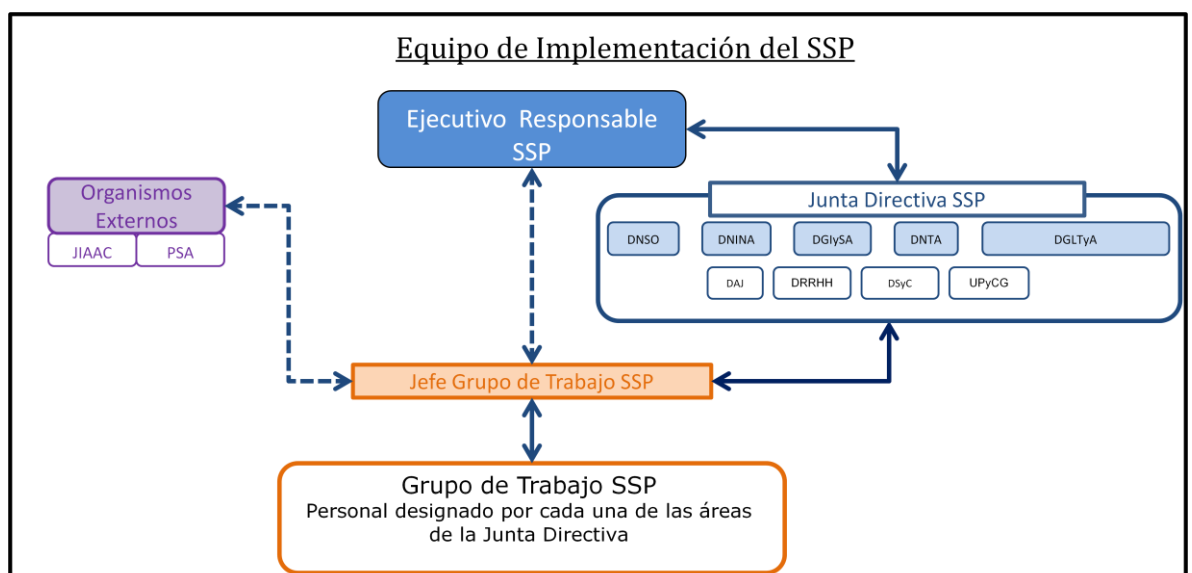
Equipo de Implementación del SSP

Ejecutivo Responsable SSP

Organismos Externos

JIAAC

PSA

Junta Directiva SSP

DNSO

DNINA

DGIySA

DNTA

DGLTyA

DAJ

DRRHH

DSyC

UPyCG

Jefe Grupo de Trabajo SSP

Grupo de Trabajo SSP
Personal designado por cada una de las áreas de la Junta Directiva